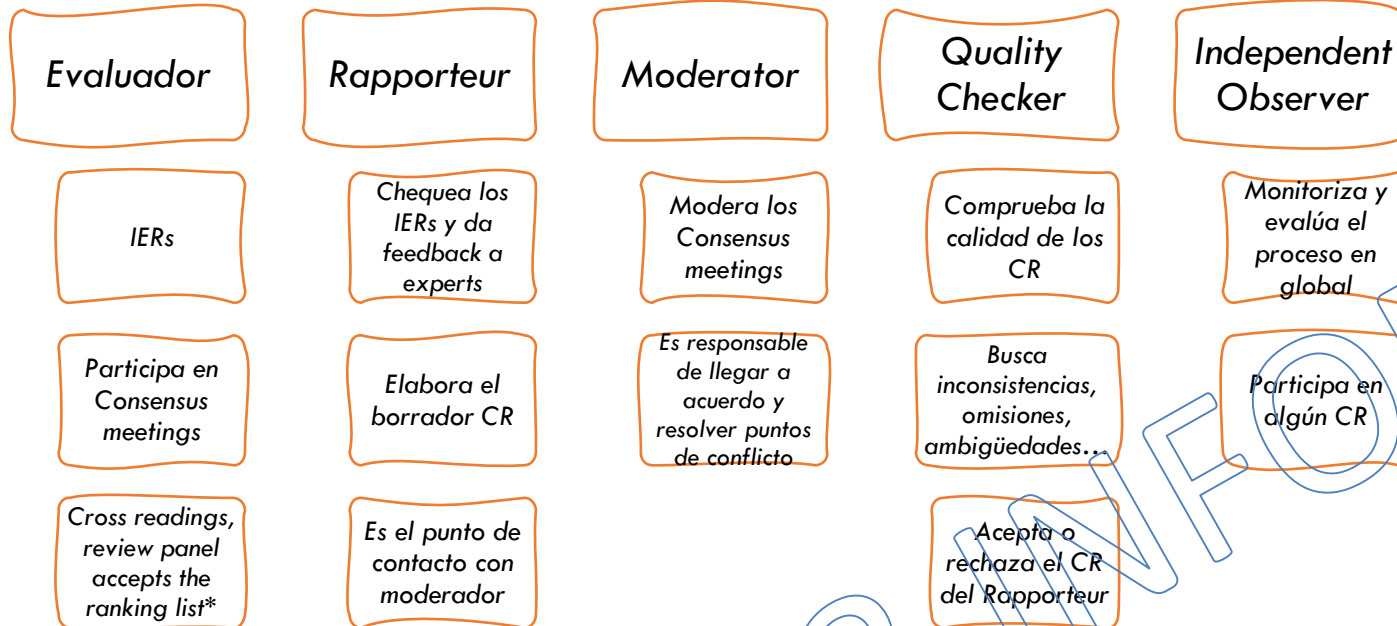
Evaluador

IERs

Participa en Consensus meetings

Cross readings, review panel accepts the ranking list*

Rapporteur

Chequea los IERs y da feedback a experts

Elabora el borrador CR

Es el punto de contacto con moderador

Moderator

Modera los Consensus meetings

Es responsable de llegar a acuerdo y resolver puntos de conflicto

Quality Checker

Comprueba la calidad de los CR

Busca inconsistencias, omisiones, ambigüedades…

Acepta o rechaza el CR del Rapporteur

Independent Observer

Monitoriza y evalúa el proceso en global

Participa en algún CR